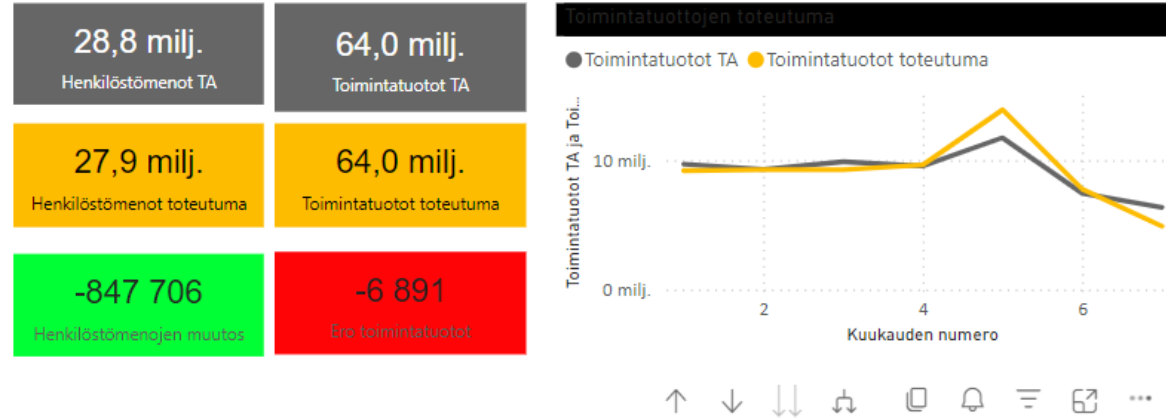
28,8 milj.
Henkilöstömenot TA

64,0 milj.
Toimintatuotot TA

27,9 milj.
Henkilöstömenot toteutuma

64,0 milj.
Toimintatuotot toteutuma

-847 706
Henkilöstömenojen muutos

-6 891
Ero toimintatuotot

Toimintatuottojen toteutuma

Toimintatuotot TA
Toimintatuotot toteutuma

Toimintatuotot TA ja Toi...

10 milj.
0 milj.

2
4
6
Kuukauden numero

...